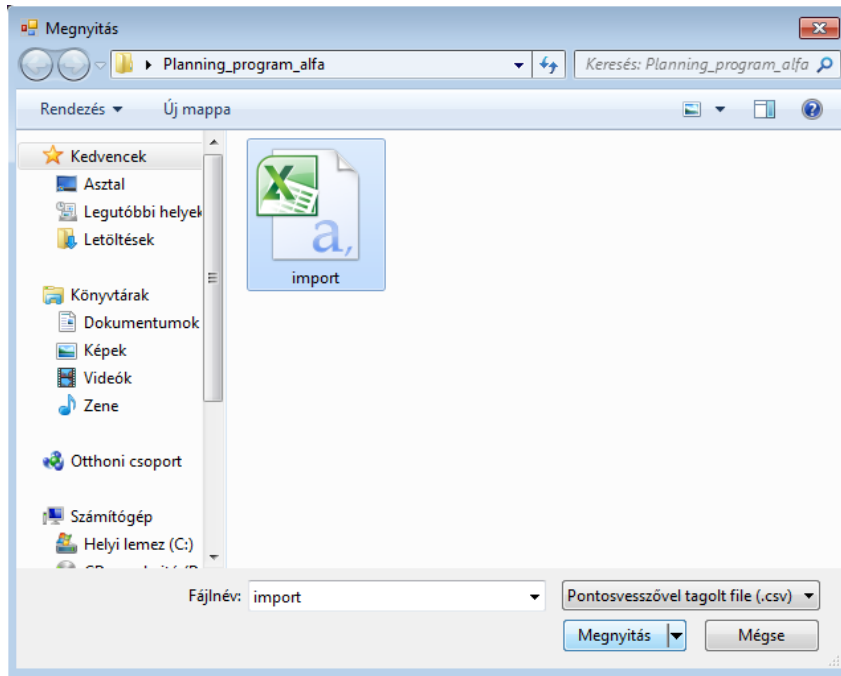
Megnyitás

Planning_program_alfa

Keresés: Planning_program_alfa

Rendezés ▾ Új mappa

Kedvencek
Asztal
Legutóbbi helyek
Letöltések

Könyvtárak
Dokumentumok
Képek
Videók
Zene

Otthoni csoport

Számítógép
Helyi lemez (C:)
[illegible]

import

Fájlnév: import

Pontosvesszővel tagolt file (.csv)

Megnyitás

Mégse